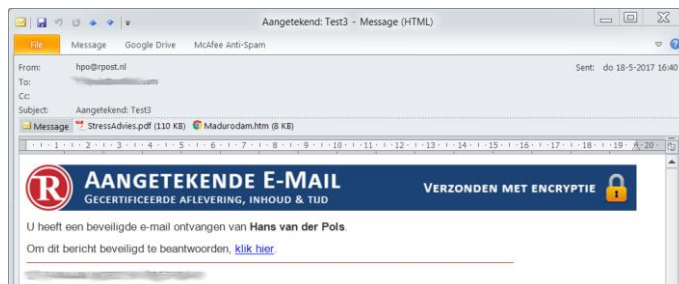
Aangetekend: Test3 - Message (HTML)

File Message Google Drive McAfee Anti-Spam

From: hpo@rpost.nl
To: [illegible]
Cc:
Subject: Aangetekend: Test3

Sent: do 18-5-2017 16:40

Message StressAdvies.pdf (110 KB) Madurodam.htm (8 KB)

1 2 3 4 5 6 7 8 9 10 11 12 13 14 15 16 17 18 19 20

R AANGETEKENDE E-MAIL
GECERTIFICEERDE AFLEVERING, INHOUD & TIJD
VERZONDEN MET ENCRYPTIE

U heeft een beveiligde e-mail ontvangen van **Hans van der Pols**.

Om dit bericht beveiligd te beantwoorden, klik hier.

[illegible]